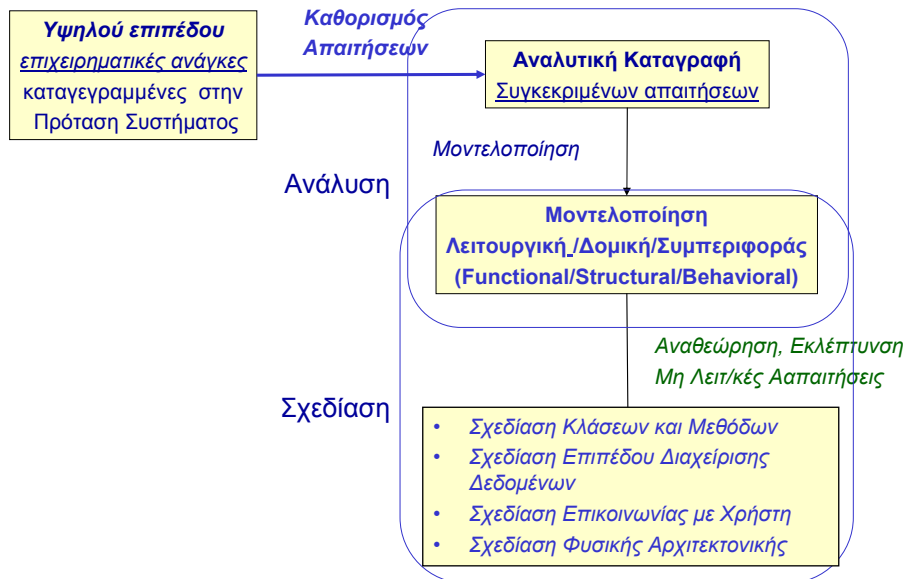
Υψηλού επιπέδου
επιχειρηματικές ανάγκες
καταγεγραμμένες στην
Πρόταση Συστήματος

Καθορισμός
Απαιτήσεων

Αναλυτική Καταγραφή
Συγκεκριμένων απαιτήσεων

Μοντελοποίηση

Ανάλυση

Μοντελοποίηση
Λειτουργική/Δομική/Συμπεριφοράς
(Functional/Structural/Behavioral)

Αναθεώρηση, Εκλέπτυνση
Μη Λειτ/κές Ααπαιτήσεις

Σχεδίαση

• Σχεδίαση Κλάσεων και Μεθόδων
• Σχεδίαση Επιπέδου Διαχείρισης Δεδομένων
• Σχεδίαση Επικοινωνίας με Χρήστη
• Σχεδίαση Φυσικής Αρχιτεκτονικής